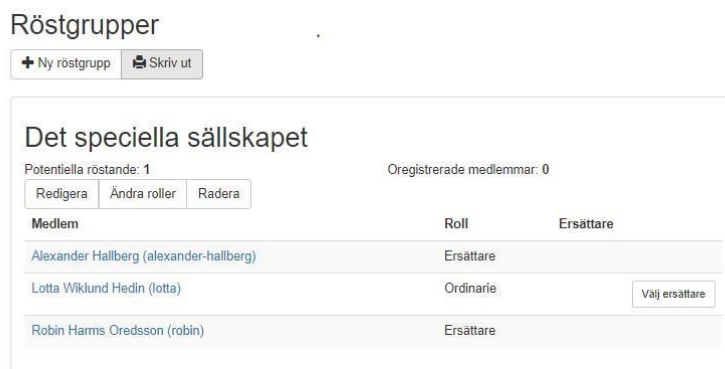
Röstgrupper

+ Ny röstgrupp | Skriv ut

Det speciella sällskapet

Potentiella röstande: 1

Oregistrerade medlemmar: 0

Redigera | Ändra roller | Radera

| Medlem | Roll | Ersättare | |
|---|---|---|---|
| Alexander Hallberg (alexander-hallberg) | Ersättare | | |
| Lotta Wiklund Hedin (lotta) | Ordinarie | | Välj ersättare |
| Robin Harms Oredsson (robin) | Ersättare | | |